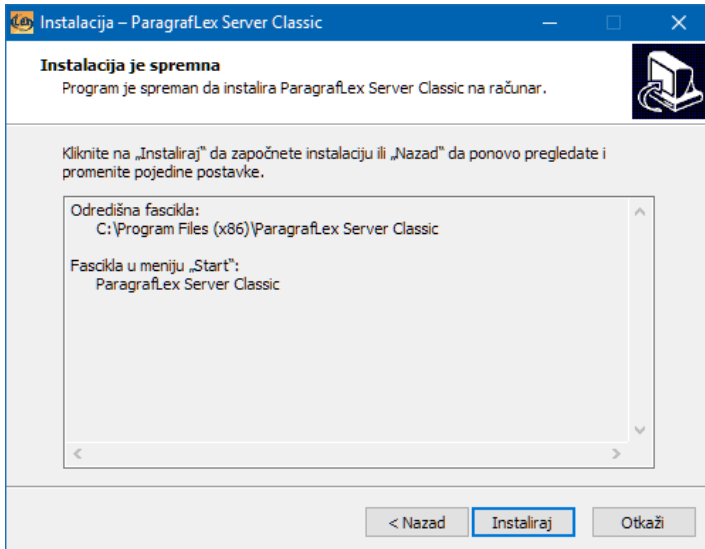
Lex Instalacija – ParagrafLex Server Classic

Instalacija je spremna
Program je spreman da instalira ParagrafLex Server Classic na računar.

Kliknite na „Instaliraj“ da započnete instalaciju ili „Nazad“ da ponovo pregledate i promenite pojedine postavke.

Odredišna fascikla:
C:\Program Files (x86)\ParagrafLex Server Classic

Fascikla u meniju „Start“:
ParagrafLex Server Classic

< Nazad Instaliraj Otkaži